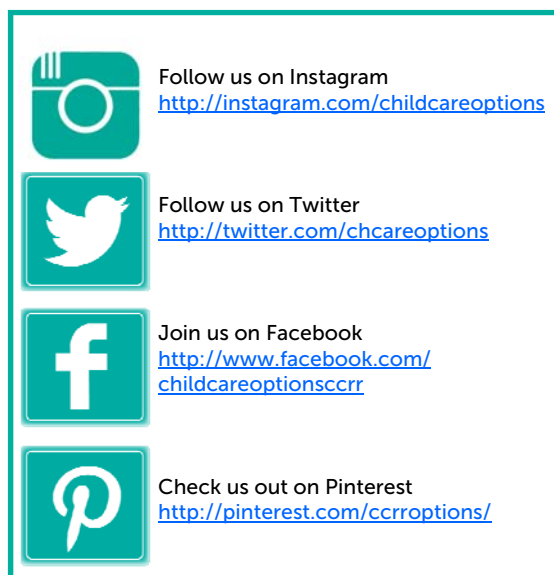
Follow us on Instagram
http://instagram.com/childcareoptions

Follow us on Twitter
http://twitter.com/chcareoptions

Join us on Facebook
http://www.facebook.com/childcareoptionsccrr

Check us out on Pinterest
http://pinterest.com/ccrroptions/